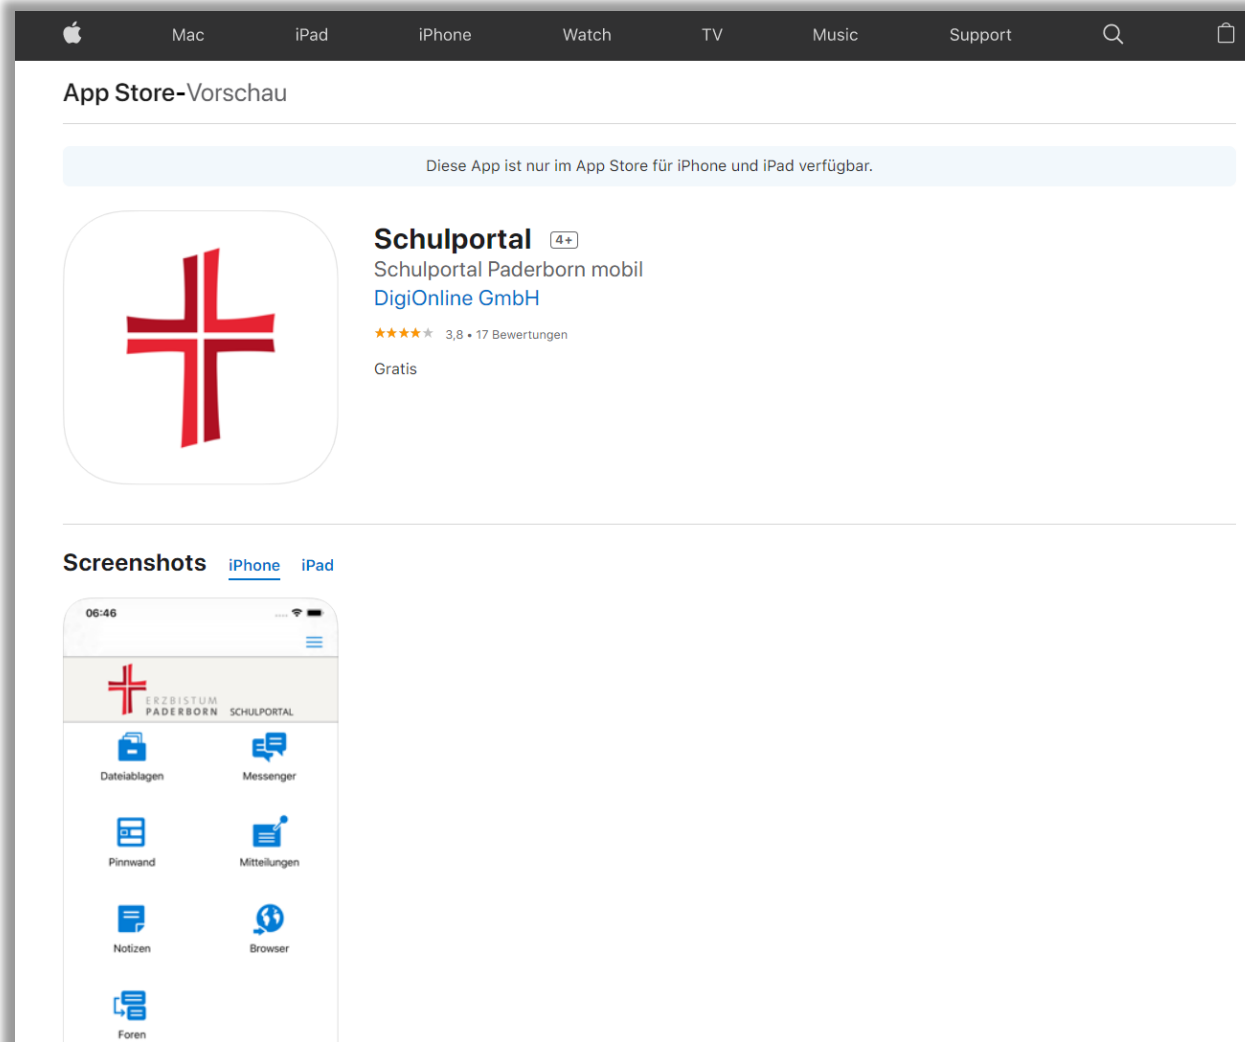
Mac iPad iPhone Watch TV Music Support

App Store-Vorschau

Diese App ist nur im App Store für iPhone und iPad verfügbar.

Schulportal 4+

Schulportal Paderborn mobil

DigiOnline GmbH

3,8 • 17 Bewertungen

Gratis

Screenshots iPhone iPad

06:46

ERZBISTUM PADERBORN SCHULPORTAL

Dateiablagen

Messenger

Pinnwand

Mitteilungen

Notizen

Browser

Foren